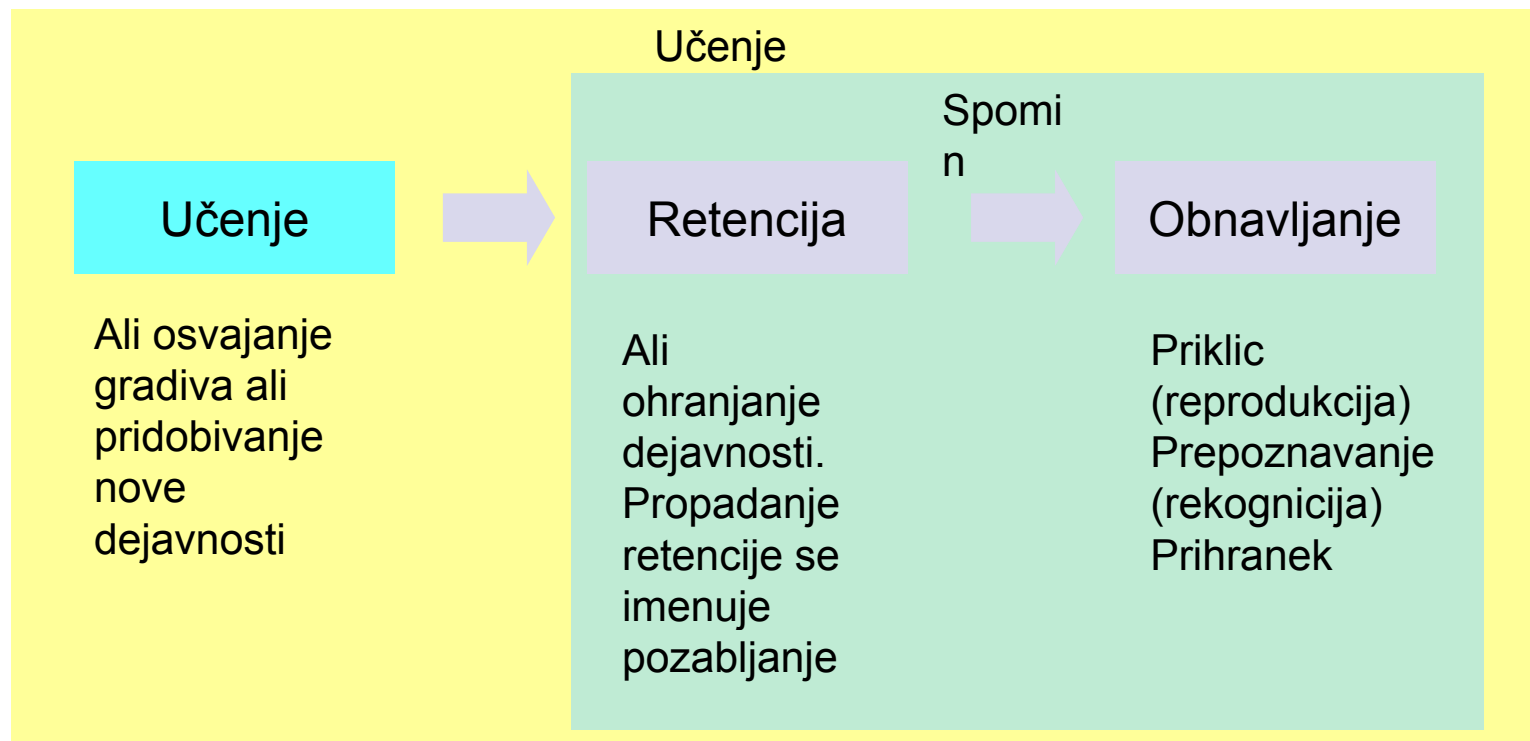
Učenje

Spomin

Učenje

Retencija

Obnavljanje

Ali osvajanje gradiva ali pridobivanje nove dejavnosti

Ali ohranjanje dejavnosti. Propadanje retencije se imenuje pozabljanje

Priklic (reprodukcija)
Prepoznavanje (rekognicija)
Prihranek